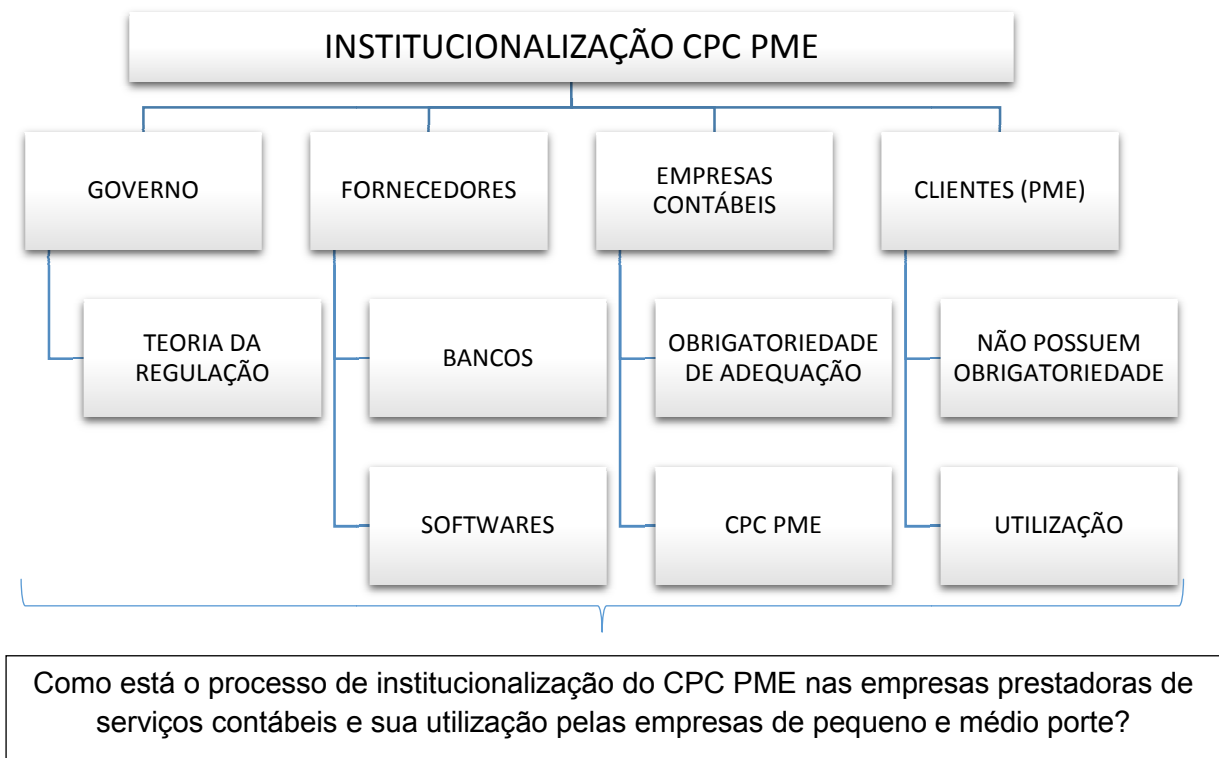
INSTITUCIONALIZAÇÃO CPC PME

GOVERNO

TEORIA DA REGULAÇÃO

FORNECEDORES

BANCOS

SOFTWARES

EMPRESAS CONTÁBEIS

OBRIGATORIEDADE DE ADEQUAÇÃO

CPC PME

CLIENTES (PME)

NÃO POSSUEM OBRIGATORIEDADE

UTILIZAÇÃO

Como está o processo de institucionalização do CPC PME nas empresas prestadoras de serviços contábeis e sua utilização pelas empresas de pequeno e médio porte?